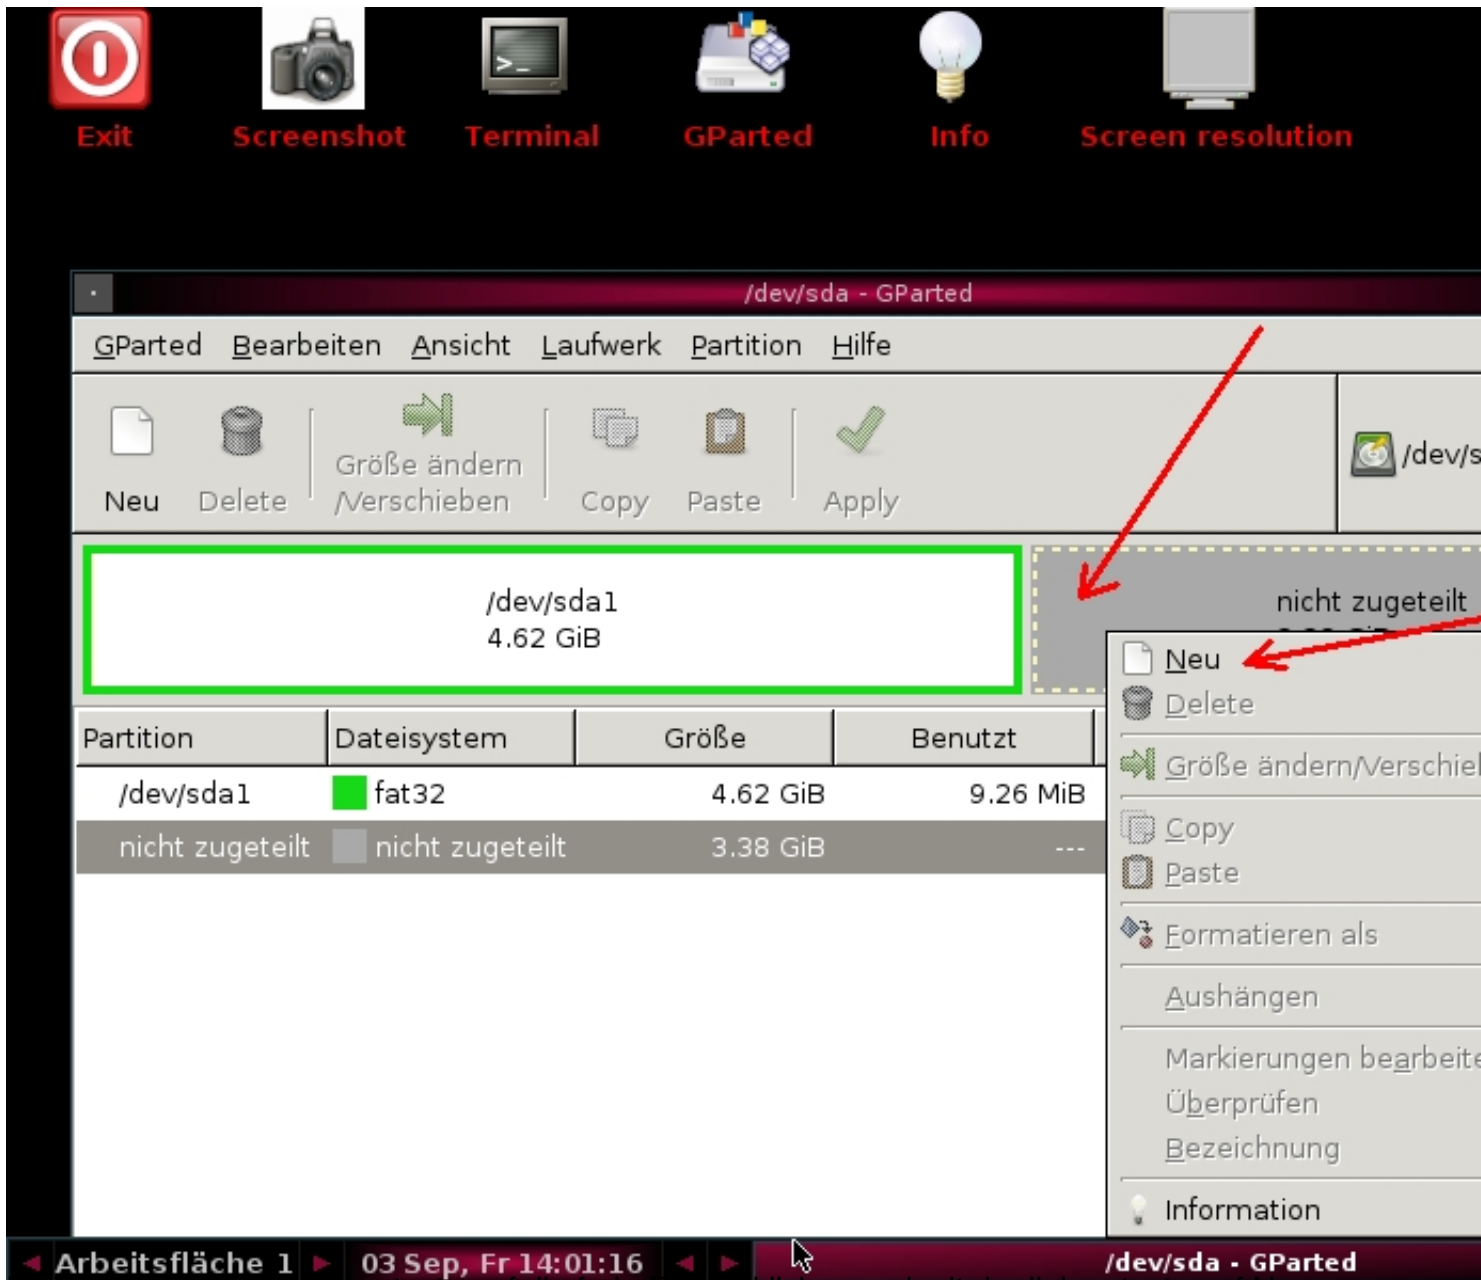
Exit Screenshot Terminal GParted Info Screen resolution

/dev/sda - GParted

GParted Bearbeiten Ansicht Laufwerk Partition Hilfe

Neu Delete Größe ändern /Verschieben Copy Paste Apply

/dev/s

/dev/sda1
4.62 GiB

nicht zugeteilt

| Partition | Dateisystem | Größe | Benutzt |
|---|---|---|---|
| /dev/sda1 | fat32 | 4.62 GiB | 9.26 MiB |
| nicht zugeteilt | nicht zugeteilt | 3.38 GiB | --- |

Neu
Delete
Größe ändern/Verschie
Copy
Paste
Formatieren als
Aushängen
Markierungen bearbeite
Überprüfen
Bezeichnung
Information

Arbeitsfläche 1 03 Sep, Fr 14:01:16 /dev/sda - GParted